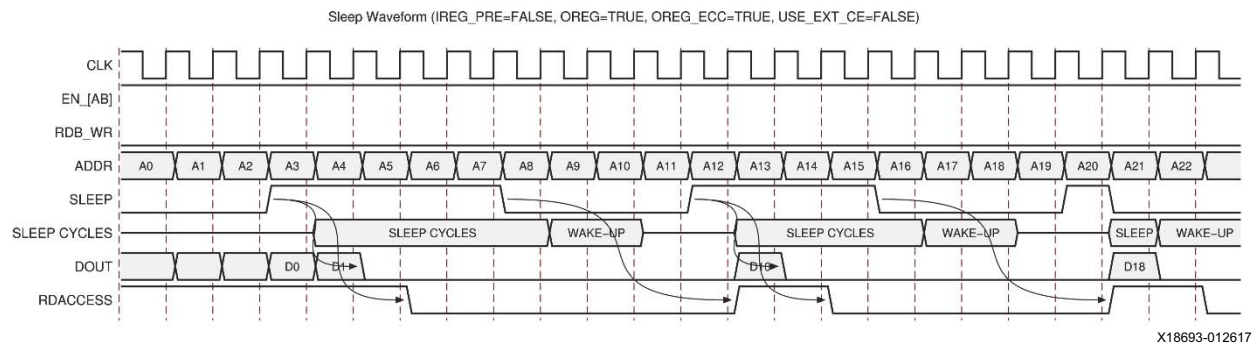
Sleep Waveform (IREG_PRE=FALSE, OREG=TRUE, OREG_ECC=TRUE, USE_EXT_CE=FALSE)

CLK

EN_[AB]

RDB_WR

ADDR A0 A1 A2 A3 A4 A5 A6 A7 A8 A9 A10 A11 A12 A13 A14 A15 A16 A17 A18 A19 A20 A21 A22

SLEEP

SLEEP CYCLES SLEEP CYCLES WAKE-UP SLEEP CYCLES WAKE-UP SLEEP WAKE-UP

DOUT D0 D1 D10 D18

RDACCESS

X18693-012617